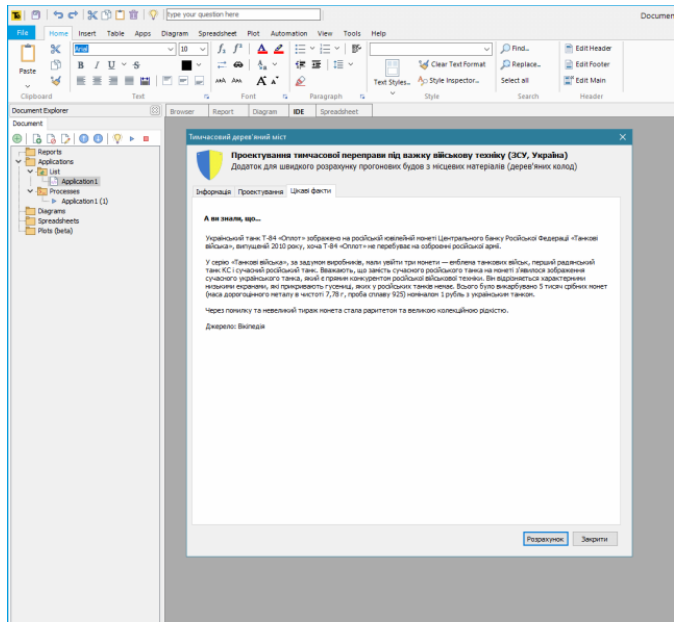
type your question here

Documen

File | Home | Insert | Table | Apps | Diagram | Spreadsheet | Plot | Automation | View | Tools | Help

Paste | Arial | 10 | Clipboard | Text | Font | Paragraph | Text Styles... | Clear Text Format | Style Inspector... | Style | Find... | Replace... | Select all | Search | Edit Header | Edit Footer | Edit Main | Header

Document Explorer | Document

Browser | Report | Diagram | IDE | Spreadsheet

Reports
Applications
List
Application1
Processes
Application1 (1)
Diagrams
Spreadsheets
Plots (beta)

Тимчасовий дерев'яний міст

Проектування тимчасової переправи під важку військову техніку (ЗСУ, Україна)
Додаток для швидкого розрахунку прогонових будов з місцевих матеріалів (дерев'яних колод)

Інформація | Проектування | Цікаві факти

А ви знали, що...

Український танк Т-84 «Оплот» зображено на російській ювілейній монеті Центрального Банку Російської Федерації «Танкові війська», випущеній 2010 року, хоча Т-84 «Оплот» не перебуває на озброєнні російської армії.

У серію «Танкові війська», за задумом виробників, мали увійти три монети — емблема танкових військ, перший радянський танк КС і сучасний російський танк. Вважають, що замість сучасного російського танка на монеті з'явилося зображення сучасного українського танка, який є прямим конкурентом російської військової техніки. Він відрізняється характерними низькими екранами, які прикривають гусениці, яких у російських танків немає. Всього було викарбувано 5 тисяч срібних монет (маса дорогоцінного металу в чистоті 7,78 г, проба сплаву 925) номіналом 1 рубль з українським танком.

Через помилку та невеликий тираж монета стала раритетом та великою колекційною рідкістю.

Джерело: Вікіпедія

Розрахунок | Закрити